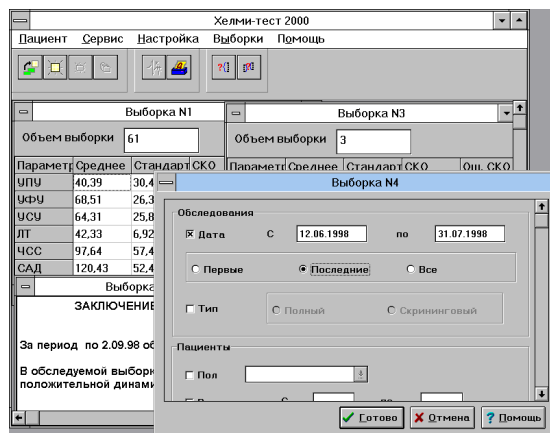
Хелми-тест 2000

Пациент Сервис Настройка Выборки Помощь

Выборка N1

Объем выборки 61

| Параметр | Среднее | Стандарт | СКО |
|---|---|---|---|
| УПУ | 40,39 | 30,4 | |
| УФУ | 68,51 | 26,3 | |
| УСУ | 64,31 | 25,8 | |
| ЛТ | 42,33 | 6,92 | |
| ЧСС | 97,64 | 57,4 | |
| САД | 120,43 | 52,4 | |

Выборка N3

Объем выборки 3

| Параметр | Среднее | Стандарт | СКО | Ош. СКО |
|---|---|---|---|---|

Выборка

ЗАКЛЮЧЕНИЕ

За период по 2.09.98 об

В обследуемой выборк положительной динами

Выборка N4

Обследования

☒ Дата с 12.06.1998 по 31.07.1998

○ Первые ● Последние ○ Все

☐ Тип ○ Полный ○ Скрининговый

Пациенты

☐ Пол

☐ В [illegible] с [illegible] по

✔ Готово ✘ Отмена ? Помощь